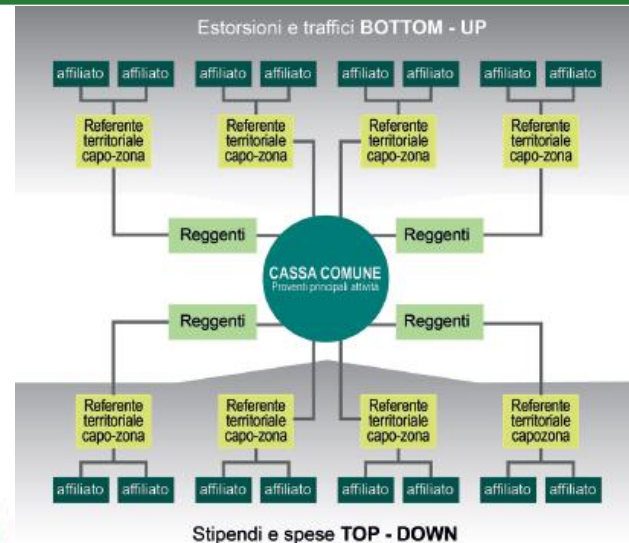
Estorsioni e traffici BOTTOM - UP

affiliato affiliato affiliato affiliato affiliato affiliato affiliato affiliato

Referente territoriale capo-zona

Referente territoriale capo-zona

Referente territoriale capo-zona

Referente territoriale capo-zona

Reggenti

CASSA COMUNE
Proventi principali attività

Reggenti

Reggenti

Reggenti

Referente territoriale capo-zona

Referente territoriale capo-zona

Referente territoriale capo-zona

Referente territoriale capozona

affiliato affiliato affiliato affiliato affiliato affiliato affiliato affiliato

Stipendi e spese TOP - DOWN